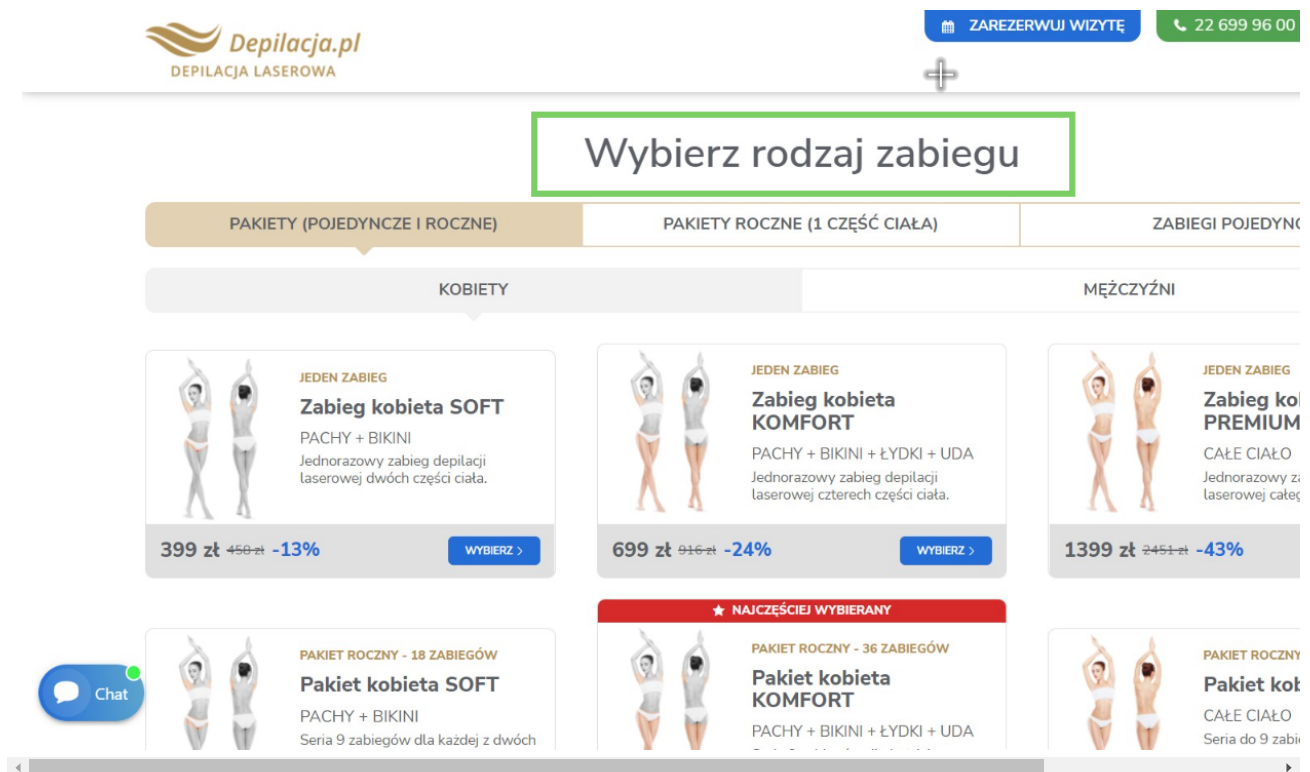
Depilacja.pl
DEPILACJA LASEROWA

ZAREZERWUJ WIZYTĘ
22 699 96 00

Wybierz rodzaj zabiegu

PAKIETY (POJEDYNCZE I ROCZNE)
PAKIETY ROCZNE (1 CZĘŚĆ CIAŁA)
ZABIEGI POJEDYNC

KOBIETY
MĘŻCZYŹNI

JEDEN ZABIEG
Zabieg kobieta SOFT
PACHY + BIKINI
Jednorazowy zabieg depilacji laserowej dwóch części ciała.
399 zł 458 zł -13%
WYBIERZ >

JEDEN ZABIEG
Zabieg kobieta KOMFORT
PACHY + BIKINI + ŁYDKI + UDA
Jednorazowy zabieg depilacji laserowej czterech części ciała.
699 zł 916 zł -24%
WYBIERZ >

JEDEN ZABIEG
Zabieg ko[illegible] PREMIUM
CAŁE CIAŁO
Jednorazowy z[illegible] laserowej całe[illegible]
1399 zł 2451 zł -43%

PAKIET ROCZNY - 18 ZABIEGÓW
Pakiet kobieta SOFT
PACHY + BIKINI
Seria 9 zabiegów dla każdej z dwóch

NAJCZĘŚCIEJ WYBIERANY
PAKIET ROCZNY - 36 ZABIEGÓW
Pakiet kobieta KOMFORT
PACHY + BIKINI + ŁYDKI + UDA

PAKIET ROCZNY
Pakiet kob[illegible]
CAŁE CIAŁO
Seria do 9 zabi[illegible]

Chat